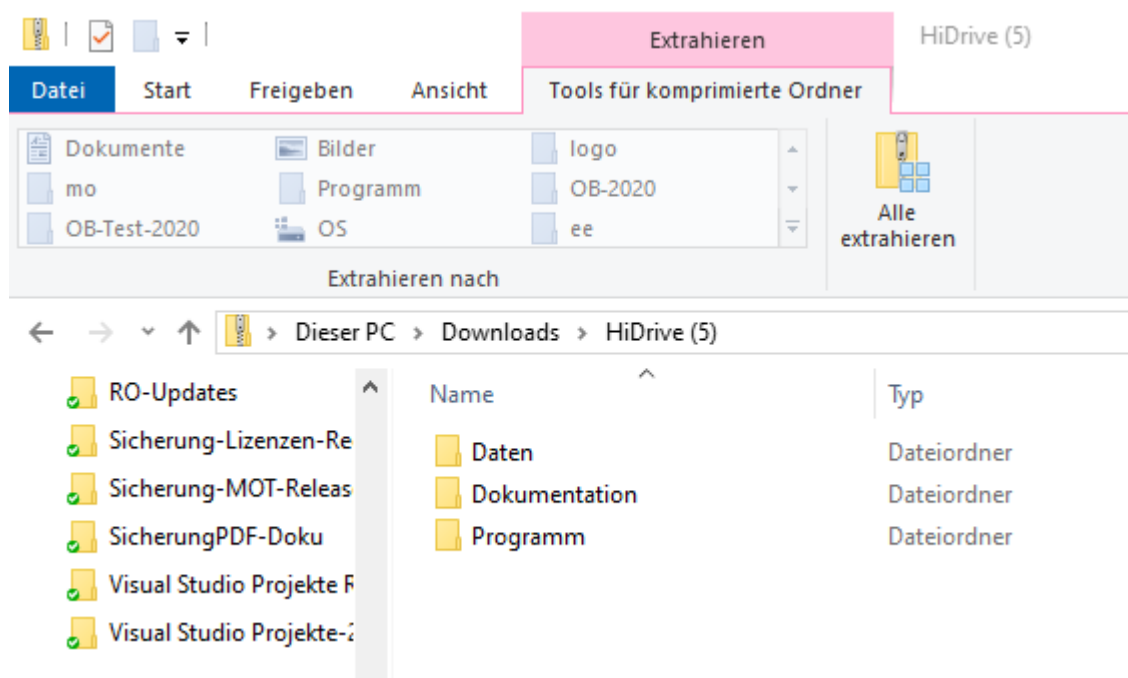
Extrahieren

HiDrive (5)

Datei | Start | Freigeben | Ansicht | Tools für komprimierte Ordner

Dokumente
mo
OB-Test-2020
Bilder
Programm
OS
logo
OB-2020
ee

Extrahieren nach

Alle extrahieren

Dieser PC > Downloads > HiDrive (5)

RO-Updates
Sicherung-Lizenzen-Re
Sicherung-MOT-Releas
SicherungPDF-Doku
Visual Studio Projekte R
Visual Studio Projekte-2

| Name | Typ |
|---|---|
| Daten | Dateiordner |
| Dokumentation | Dateiordner |
| Programm | Dateiordner |